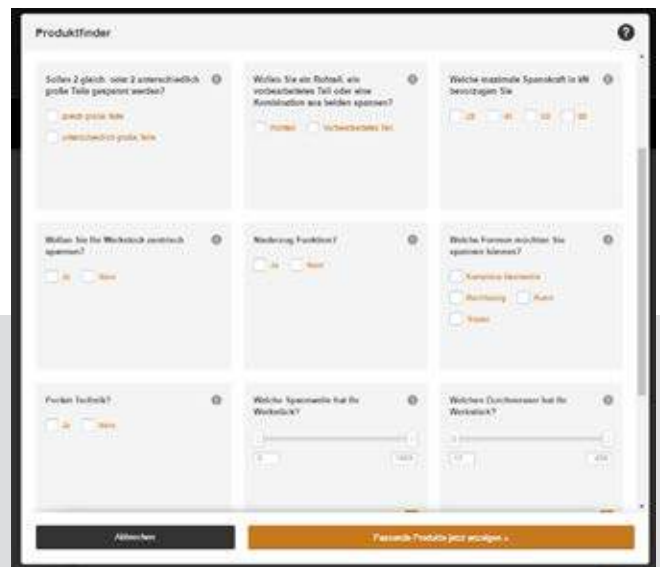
Produktfinder

?

Sollen 2 gleich- oder 2 unterschiedlich große Teile gespannt werden?

gleich große Teile

unterschiedlich große Teile

Wollen Sie ein Rohteil, ein vorbearbeitetes Teil oder eine Kombination aus beiden spannen?

Rohteil

Vorbearbeitetes Teil

Welche maximale Spannkraft in kN bevorzugen Sie

25

40

50

80

Wollen Sie Ihr Werkstück zentrisch spannen?

Ja

Nein

Niederzug Funktion?

Ja

Nein

Welche Formen möchten Sie spannen können?

Komplexe Geometrie

Rechteckig

Rund

Spann

Pocket Technik?

Ja

Nein

Welche Spannweite hat Ihr Werkstück?

0

1665

Welchen Durchmesser hat Ihr Werkstück?

17

456

Abbrechen

Passende Produkte jetzt anzeigen »